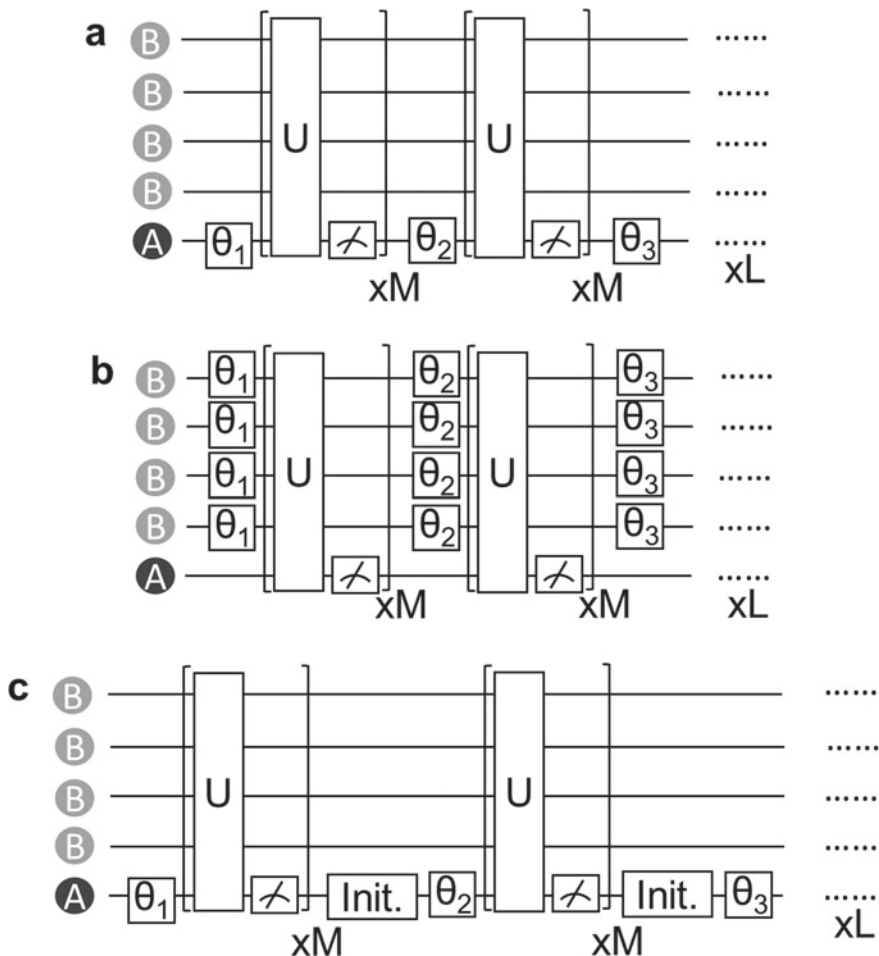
a
B
B
B
B
A
$\theta_1$
U
xM
$\theta_2$
U
xM
$\theta_3$
......
......
......
......
......
xL

b
B
B
B
B
A
$\theta_1$
$\theta_1$
$\theta_1$
$\theta_1$
U
xM
$\theta_2$
$\theta_2$
$\theta_2$
$\theta_2$
U
xM
$\theta_3$
$\theta_3$
$\theta_3$
$\theta_3$
......
......
......
......
......
xL

c
B
B
B
B
A
$\theta_1$
U
Init.
xM
$\theta_2$
U
Init.
xM
$\theta_3$
......
......
......
......
......
xL